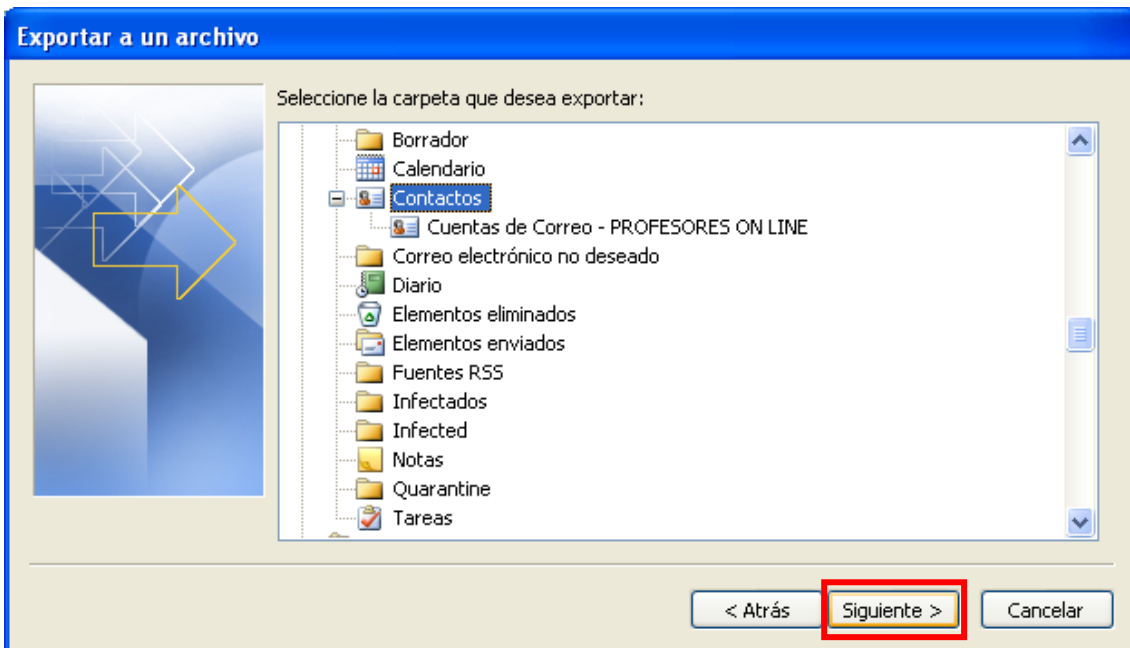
Exportar a un archivo

Seleccione la carpeta que desea exportar:

Borrador
Calendario
Contactos
Cuentas de Correo - PROFESORES ON LINE
Correo electrónico no deseado
Diario
Elementos eliminados
Elementos enviados
Fuentes RSS
Infectados
Infected
Notas
Quarantine
Tareas

< Atrás
Siguiente >
Cancelar